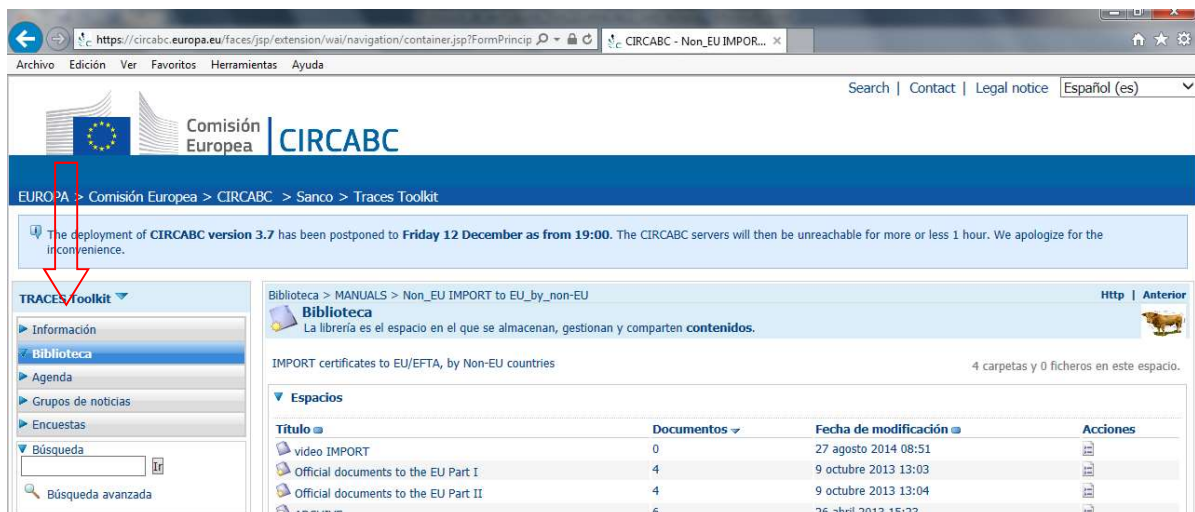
https://circabc.europa.eu/faces/jsp/extension/wai/navigation/container.jsp?FormPrincip
CIRCABC - Non_EU IMPOR... ×

Archivo Edición Ver Favoritos Herramientas Ayuda

Search | Contact | Legal notice Español (es)

Comisión Europea | CIRCABC

EUROPA > Comisión Europea > CIRCABC > Sanco > Traces Toolkit

The deployment of **CIRCABC version 3.7** has been postponed to **Friday 12 December as from 19:00**. The CIRCABC servers will then be unreachable for more or less 1 hour. We apologize for the inconvenience.

TRACES Toolkit

Información
Biblioteca
Agenda
Grupos de noticias
Encuestas
Búsqueda
Ir
Búsqueda avanzada

Biblioteca > MANUALS > Non_EU IMPORT to EU_by_non-EU
Http | Anterior

**Biblioteca**
La librería es el espacio en el que se almacenan, gestionan y comparten **contenidos**.

IMPORT certificates to EU/EFTA, by Non-EU countries

4 carpetas y 0 ficheros en este espacio.

Espacios

| Título | Documentos | Fecha de modificación | Acciones |
|---|---|---|---|
| video IMPORT | 0 | 27 agosto 2014 08:51 | |
| Official documents to the EU Part I | 4 | 9 octubre 2013 13:03 | |
| Official documents to the EU Part II | 4 | 9 octubre 2013 13:04 | |
| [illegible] | 6 | 26 abril 2013 15:22 | |